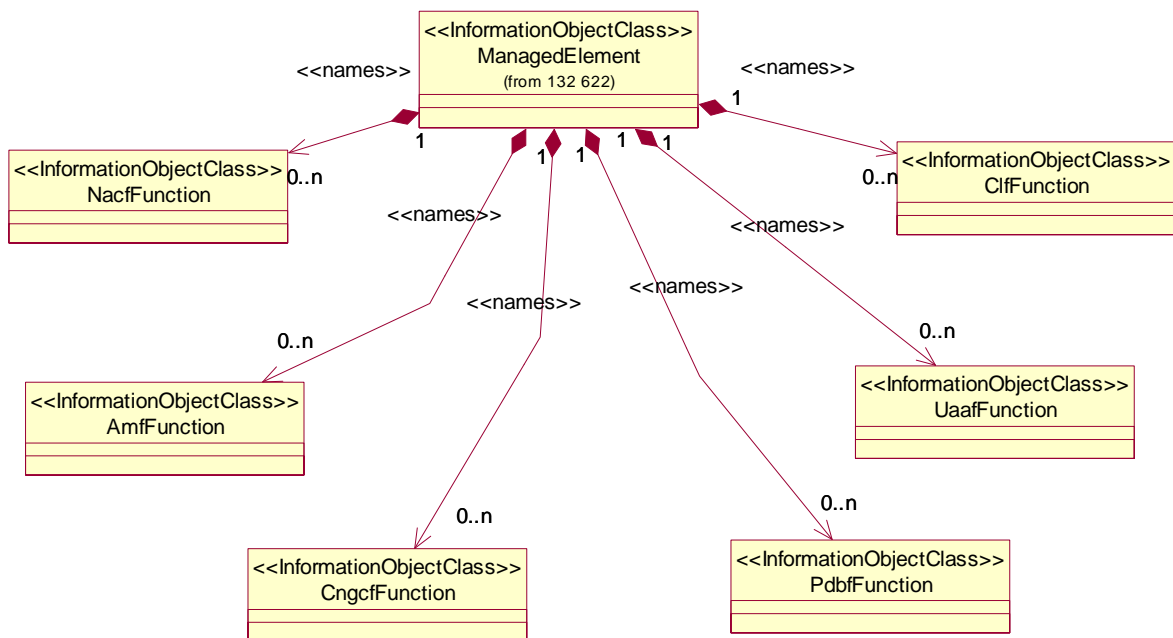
<<InformationObjectClass>>
ManagedElement
(from 132 622)

<<names>>

<<names>>

1

1

1

1

1

1

<<InformationObjectClass>>
NacfFunction

0..n

<<InformationObjectClass>>
ClfFunction

0..n

<<names>>

<<names>>

<<names>>

<<names>>

0..n

0..n

<<InformationObjectClass>>
AmfFunction

<<InformationObjectClass>>
UaafFunction

0..n

0..n

<<InformationObjectClass>>
CngcfFunction

<<InformationObjectClass>>
PdbfFunction